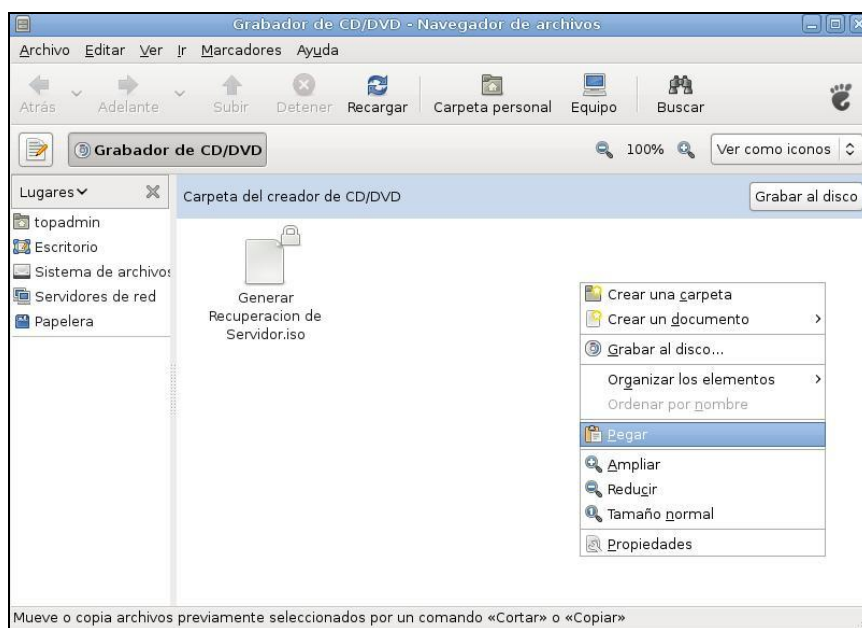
Grabador de CD/DVD - Navegador de archivos

Archivo Editar Ver Ir Marcadores Ayuda

Atrás Adelante Subir Detener Recargar Carpeta personal Equipo Buscar

Grabador de CD/DVD

100%

Ver como iconos

Lugares

topadmin
Escritorio
Sistema de archivos
Servidores de red
Papelera

Carpeta del creador de CD/DVD

Grabar al disco

Generar Recuperacion de Servidor.iso

Crear una carpeta
Crear un documento
Grabar al disco...
Organizar los elementos
Ordenar por nombre
Pegar
Ampliar
Reducir
Tamaño normal
Propiedades

Mueve o copia archivos previamente seleccionados por un comando «Cortar» o «Copiar»